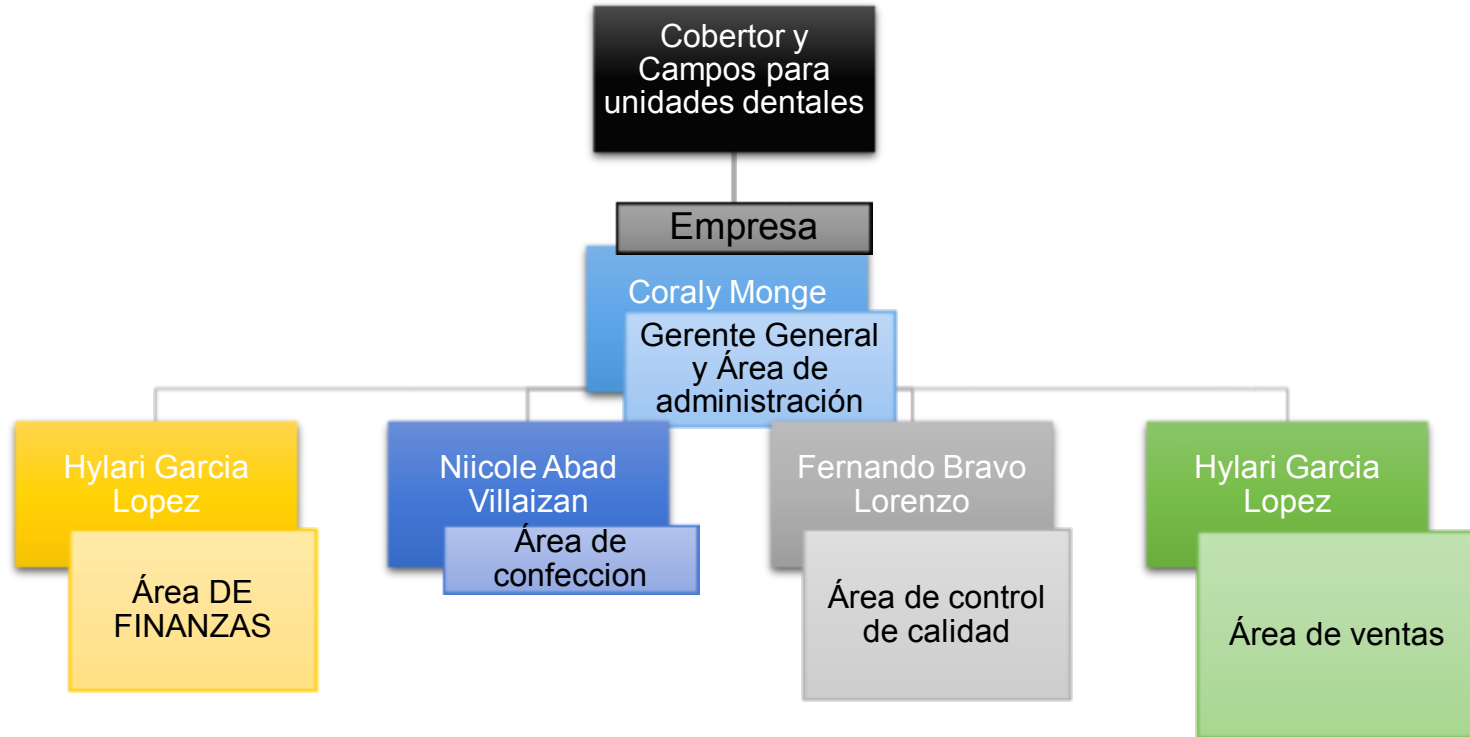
Cobertor y Campos para unidades dentales

Empresa

Coraly Monge

Gerente General y Área de administración

Hylari Garcia Lopez

Área DE FINANZAS

Niicole Abad Villaizan

Área de confeccion

Fernando Bravo Lorenzo

Área de control de calidad

Hylari Garcia Lopez

Área de ventas